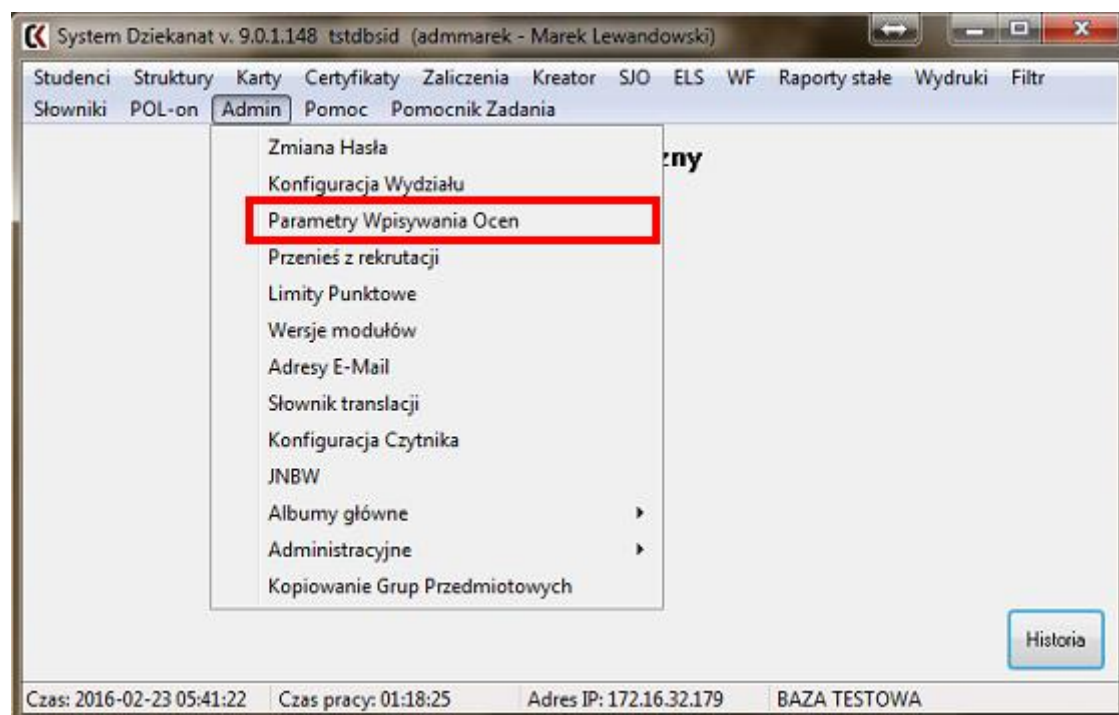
System Dziekanat v. 9.0.1.148 tstdbsid (admmarek - Marek Lewandowski)

Studenci Struktury Karty Certyfikaty Zaliczenia Kreator SJO ELS WF Raporty stałe Wydruki Filtr
Słowniki POL-on Admin Pomoc Pomocnik Zadania

Zmiana Hasła
Konfiguracja Wydziału
Parametry Wpisywania Ocen
Przenieś z rekrutacji
Limity Punktowe
Wersje modułów
Adresy E-Mail
Słownik translacji
Konfiguracja Czytnika
JNBW
Albumy główne
Administracyjne
Kopiowanie Grup Przedmiotowych

zny

Historia

Czas: 2016-02-23 05:41:22 Czas pracy: 01:18:25 Adres IP: 172.16.32.179 BAZA TESTOWA